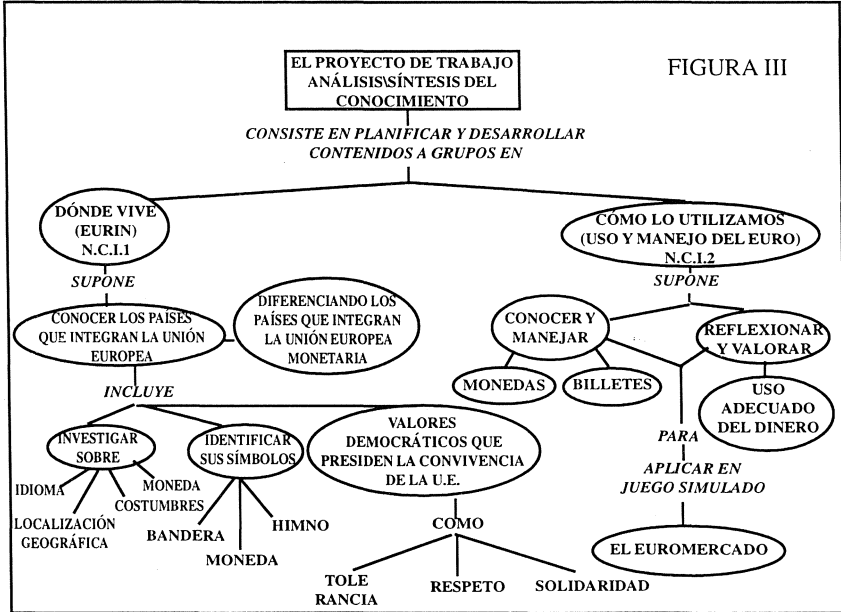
EL PROYECTO DE TRABAJO ANÁLISIS\SÍNTESIS DEL CONOCIMIENTO

FIGURA III

CONSISTE EN PLANIFICAR Y DESARROLLAR CONTENIDOS A GRUPOS EN

DÓNDE VIVE (EURIN) N.C.I.1

SUPONE

CONOCER LOS PAÍSES QUE INTEGRAN LA UNIÓN EUROPEA

DIFERENCIANDO LOS PAÍSES QUE INTEGRAN LA UNIÓN EUROPEA MONETARIA

INCLUYE

INVESTIGAR SOBRE

IDIOMA

MONEDA

COSTUMBRES

LOCALIZACIÓN GEOGRÁFICA

IDENTIFICAR SUS SÍMBOLOS

BANDERA

HIMNO

MONEDA

VALORES DEMOCRÁTICOS QUE PRESIDEN LA CONVIVENCIA DE LA U.E.

COMO

TOLE RANCIA

RESPETO

SOLIDARIDAD

CÓMO LO UTILIZAMOS (USO Y MANEJO DEL EURO) N.C.I.2

SUPONE

CONOCER Y MANEJAR

MONEDAS

BILLETES

REFLEXIONAR Y VALORAR

USO ADECUADO DEL DINERO

PARA

APLICAR EN JUEGO SIMULADO

EL EUROMERCADO